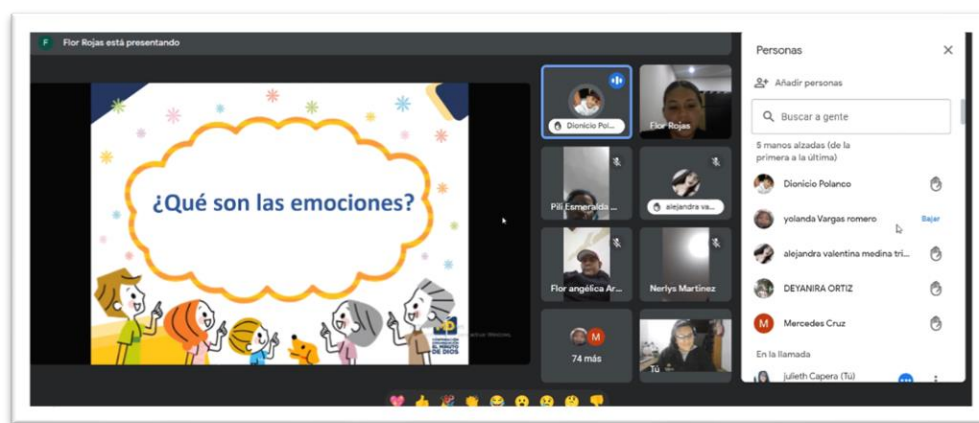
F Flor Rojas está presentando

¿Qué son las emociones?

CORPORACIÓN UNIVERSITARIA EL MINUTO DE DIOS

Dionicio Pol...
Flor Rojas
Pili Esmeralda ...
alejandra va...
Flor angélica Ar...
Nerlys Martinez
M
74 más
Tú

Personas
Añadir personas
Buscar a gente
5 manos alzadas (de la primera a la última)
Dionicio Polanco
yolanda Vargas romero
Bajar
alejandra valentina medina tri...
DEYANIRA ORTIZ
M Mercedes Cruz
En la llamada
julieth Capera (Tú)